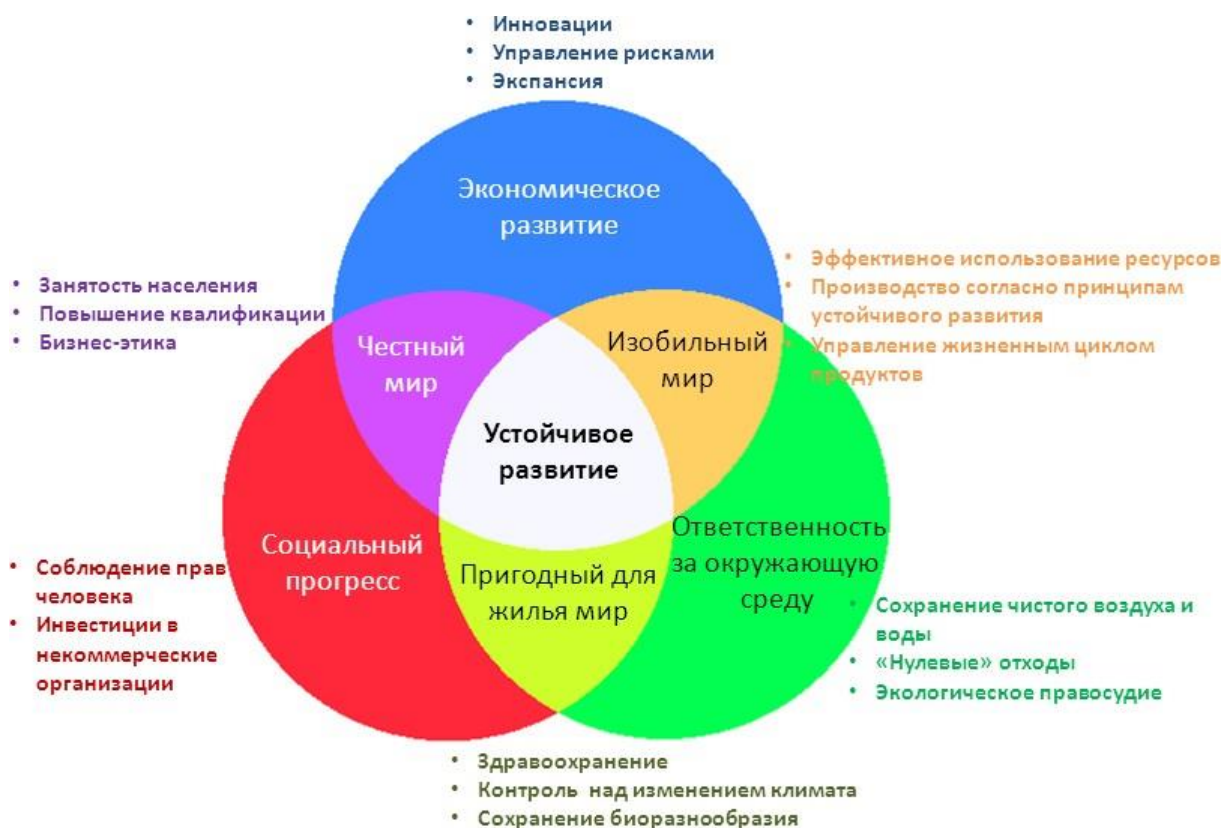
• Инновации
• Управление рисками
• Экспансия

Экономическое развитие

• Занятость населения
• Повышение квалификации
• Бизнес-этика

• Эффективное использование ресурсов
• Производство согласно принципам устойчивого развития
• Управление жизненным циклом продуктов

Честный мир

Изобильный мир

Устойчивое развитие

Социальный прогресс

Пригодный для жилья мир

Ответственность за окружающую среду

• Соблюдение прав человека
• Инвестиции в некоммерческие организации

• Сохранение чистого воздуха и воды
• «Нулевые» отходы
• Экологическое правосудие

• Здравоохранение
• Контроль над изменением климата
• Сохранение биоразнообразия